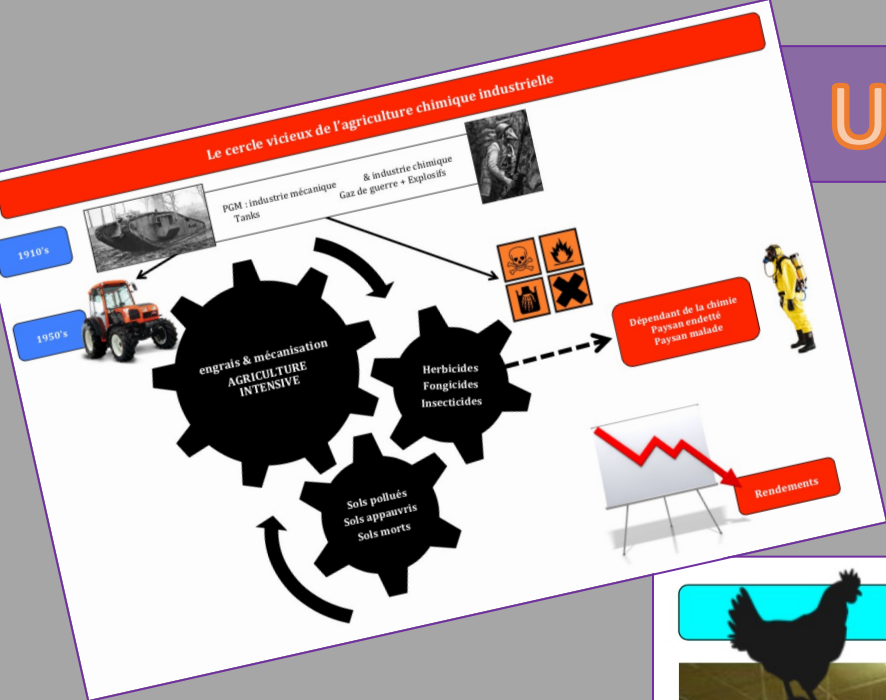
Le cercle vicieux de l'agriculture chimique industrielle

PGM : industrie mécanique
Tanks

& industrie chimique
Gaz de guerre + Explosifs

1910's

1950's

engrais & mécanisation
AGRICULTURE INTENSIVE

Herbicides
Fongicides
Insecticides

Sols pollués
Sols appauvris
Sols morts

Dépendant de la chimie
Paysan endetté
Paysan malade

Rendements

U